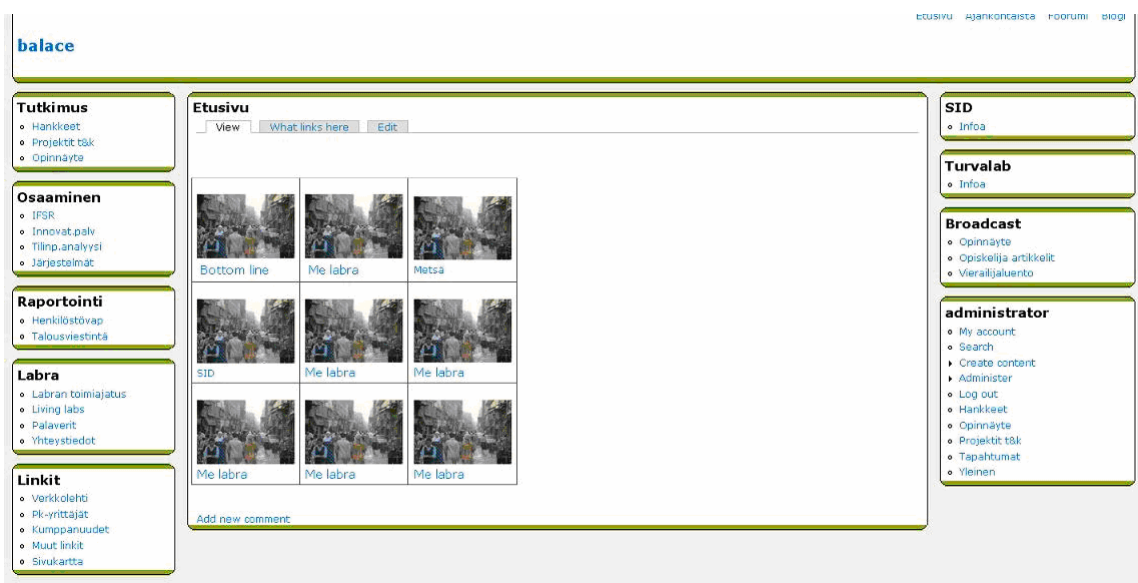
Etusivu Ajankohtaista Foorumi Blogi

balace

Tutkimus
- Hankkeet
- Projektit t&k
- Opinnäyte

Osaaminen
- IFSR
- Innovat.palv
- Tilinp.analyysi
- Järjestelmät

Raportointi
- Henkilöstövap
- Talousviestintä

Labra
- Labran toimiajatus
- Living labs
- Palaverit
- Yhteystiedot

Linkit
- Verkkolehti
- Pk-yrittäjät
- Kumppanuudet
- Muut linkit
- Sivukartta

Etusivu

View | What links here | Edit

| Bottom line | Me labra | Metsa |
|---|---|---|
| SID | Me labra | Me labra |
| Me labra | Me labra | Me labra |

Add new comment

SID
- Infoa

Turvalab
- Infoa

Broadcast
- Opinnäyte
- Opiskelija artikkelit
- Vierailijaluento

administrator
- My account
- Search
- Create content
- Administer
- Log out
- Hankkeet
- Opinnäyte
- Projektit t&k
- Tapahtumat
- Yleinen